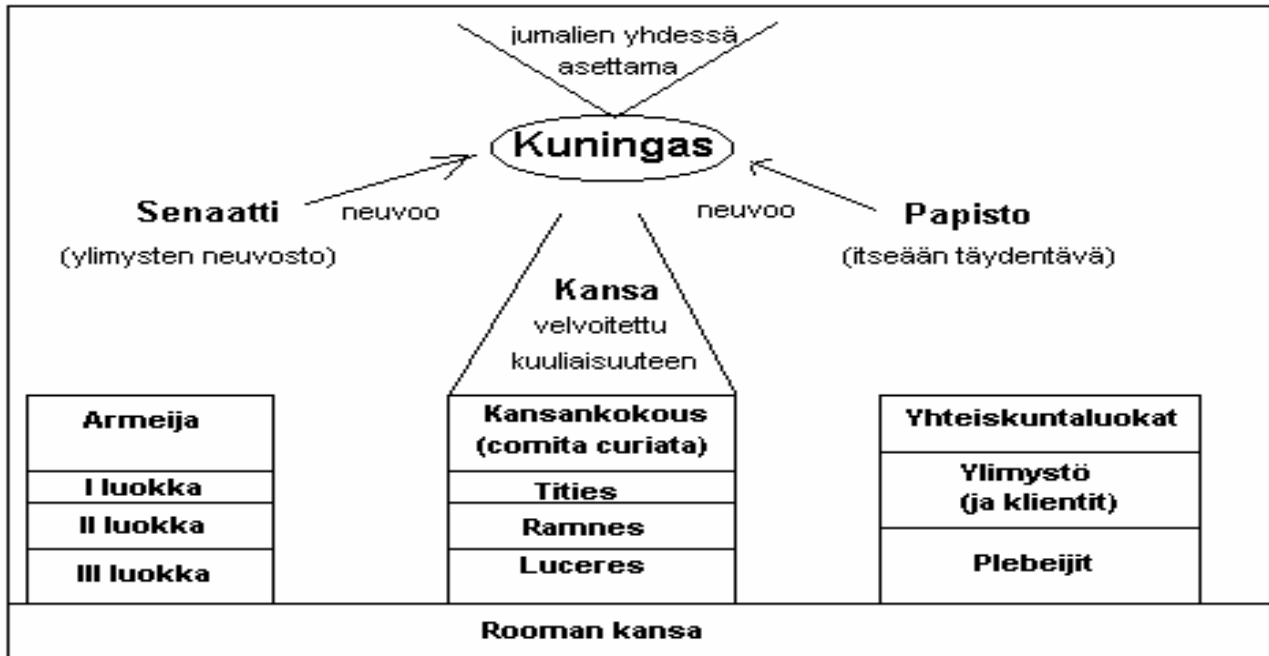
jumalien yhdessä asettama

Kuningas

Senaatti
(ylimysten neuvosto)

neuvoo

neuvoo

Papisto
(itseään täydentävä)

Kansa
velvoitettu kuuliaisuuteen

Armeija
I luokka
II luokka
III luokka

Kansankokous (comita curiata)
Tities
Ramnes
Luceres

Yhteiskuntaluokat
Ylimystö (ja klientit)
Plebeijit

Rooman kansa